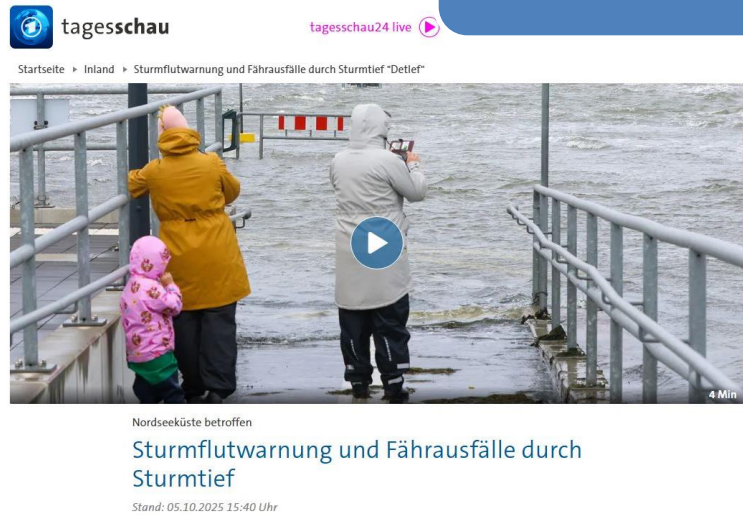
tagesschau

tagesschau24 live

Startseite ▸ Inland ▸ Sturmflutwarnung und Fährausfälle durch Sturmtief "Detlef"

4 Min

Nordseeküste betroffen

Sturmflutwarnung und Fährausfälle durch Sturmtief

Stand: 05.10.2025 15:40 Uhr